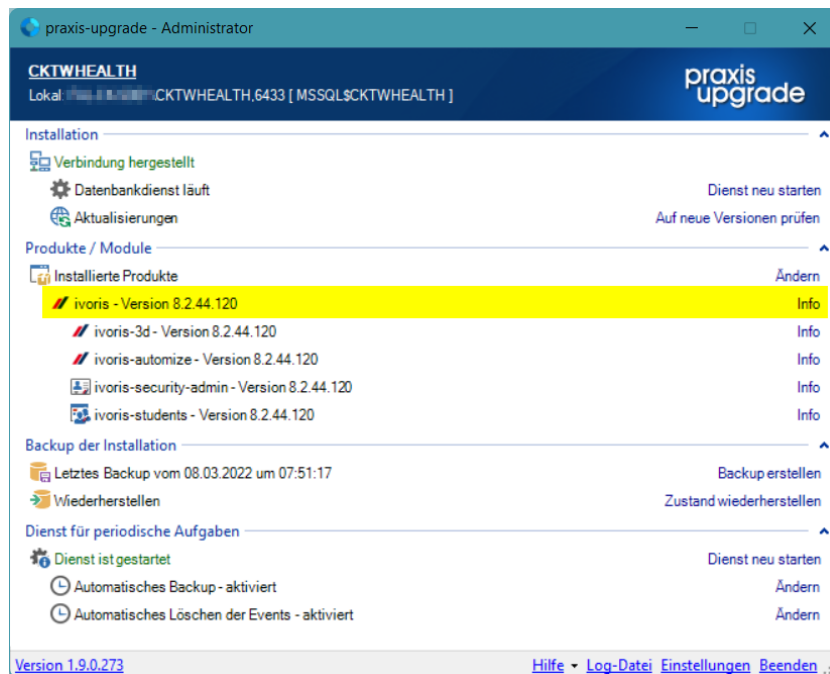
praxis-upgrade - Administrator

CKTWHEALTH
Lokal: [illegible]CKTWHEALTH,6433 [ MSSQL$CKTWHEALTH ]

praxis upgrade

Installation
Verbindung hergestellt
Datenbankdienst läuft — Dienst neu starten
Aktualisierungen — Auf neue Versionen prüfen

Produkte / Module
Installierte Produkte — Ändern
ivoris - Version 8.2.44.120 — Info
ivoris-3d - Version 8.2.44.120 — Info
ivoris-automize - Version 8.2.44.120 — Info
ivoris-security-admin - Version 8.2.44.120 — Info
ivoris-students - Version 8.2.44.120 — Info

Backup der Installation
Letztes Backup vom 08.03.2022 um 07:51:17 — Backup erstellen
Wiederherstellen — Zustand wiederherstellen

Dienst für periodische Aufgaben
Dienst ist gestartet — Dienst neu starten
Automatisches Backup - aktiviert — Ändern
Automatisches Löschen der Events - aktiviert — Ändern

Version 1.9.0.273
Hilfe Log-Datei Einstellungen Beenden